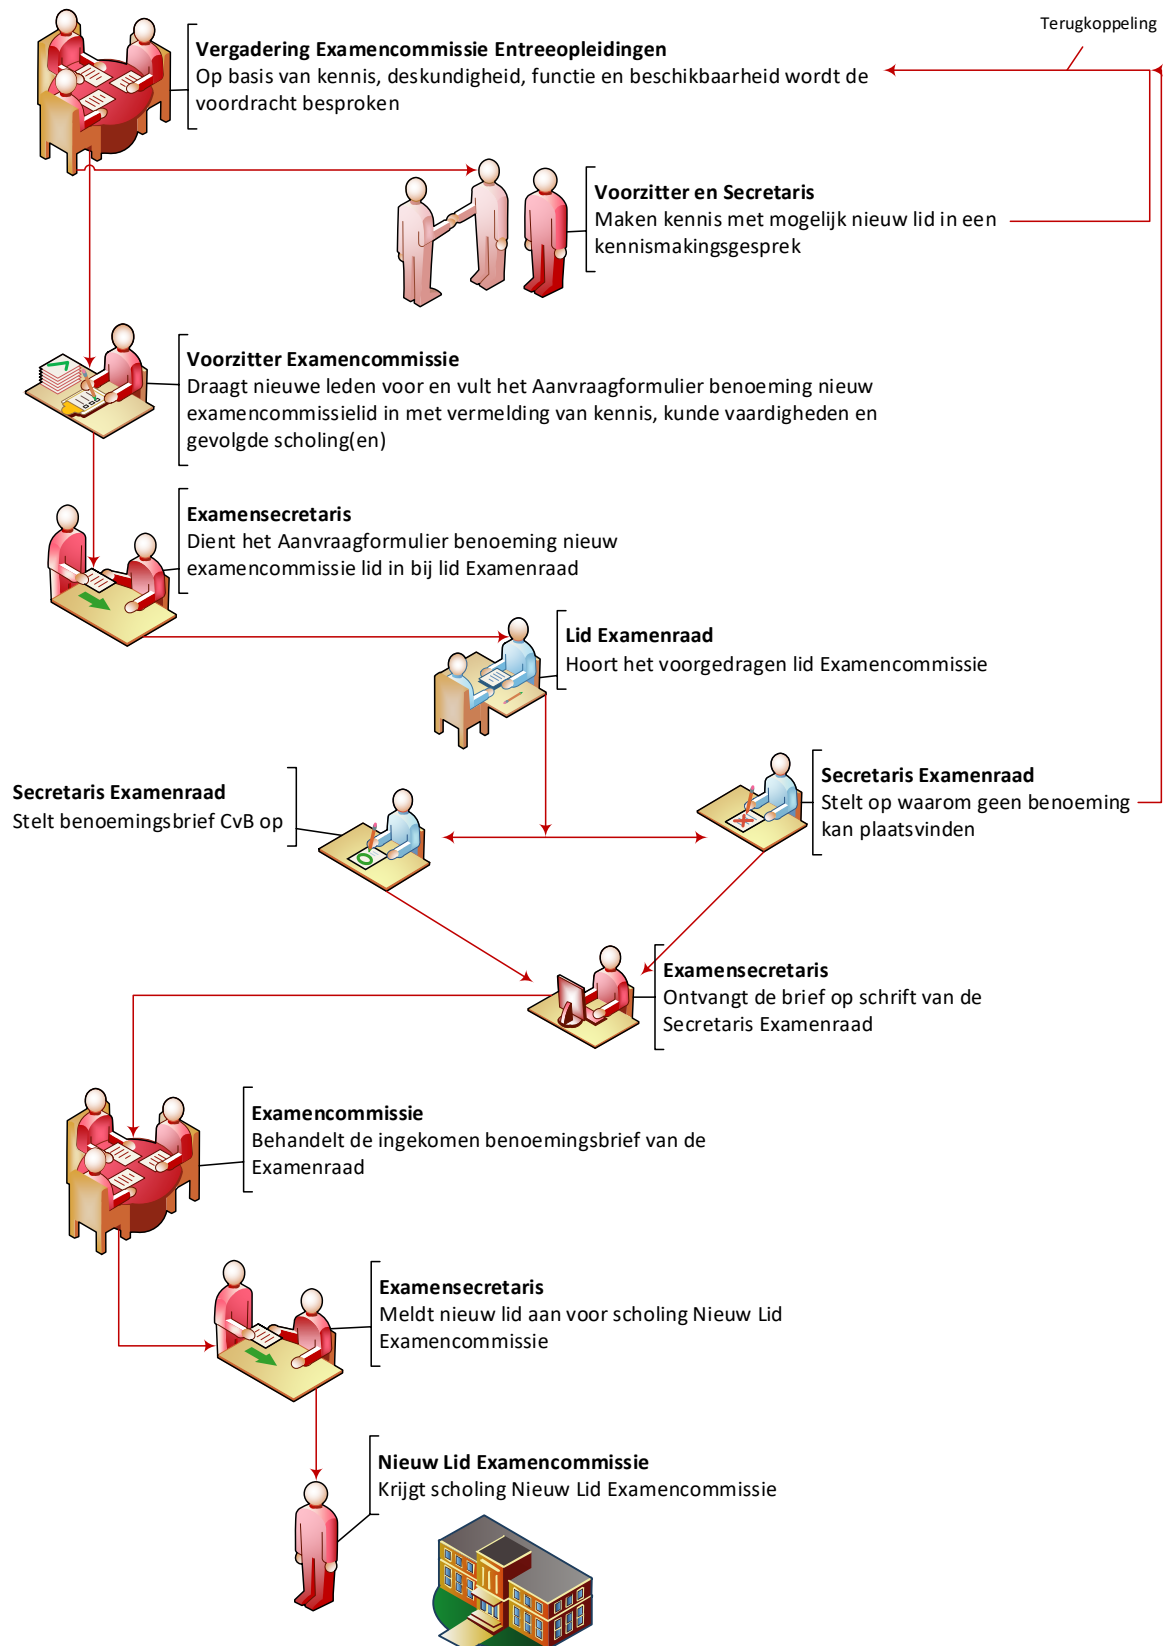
Terugkoppeling

**Vergadering Examencommissie Entreeopleidingen**
Op basis van kennis, deskundigheid, functie en beschikbaarheid wordt de voordracht besproken

**Voorzitter en Secretaris**
Maken kennis met mogelijk nieuw lid in een kennismakingsgesprek

**Voorzitter Examencommissie**
Draagt nieuwe leden voor en vult het Aanvraagformulier benoeming nieuw examencommissielid in met vermelding van kennis, kunde vaardigheden en gevolgde scholing(en)

**Examensecretaris**
Dient het Aanvraagformulier benoeming nieuw examencommissie lid in bij lid Examenraad

**Lid Examenraad**
Hoort het voorgedragen lid Examencommissie

**Secretaris Examenraad**
Stelt benoemingsbrief CvB op

**Secretaris Examenraad**
Stelt op waarom geen benoeming kan plaatsvinden

**Examensecretaris**
Ontvangt de brief op schrift van de Secretaris Examenraad

**Examencommissie**
Behandelt de ingekomen benoemingsbrief van de Examenraad

**Examensecretaris**
Meldt nieuw lid aan voor scholing Nieuw Lid Examencommissie

**Nieuw Lid Examencommissie**
Krijgt scholing Nieuw Lid Examencommissie